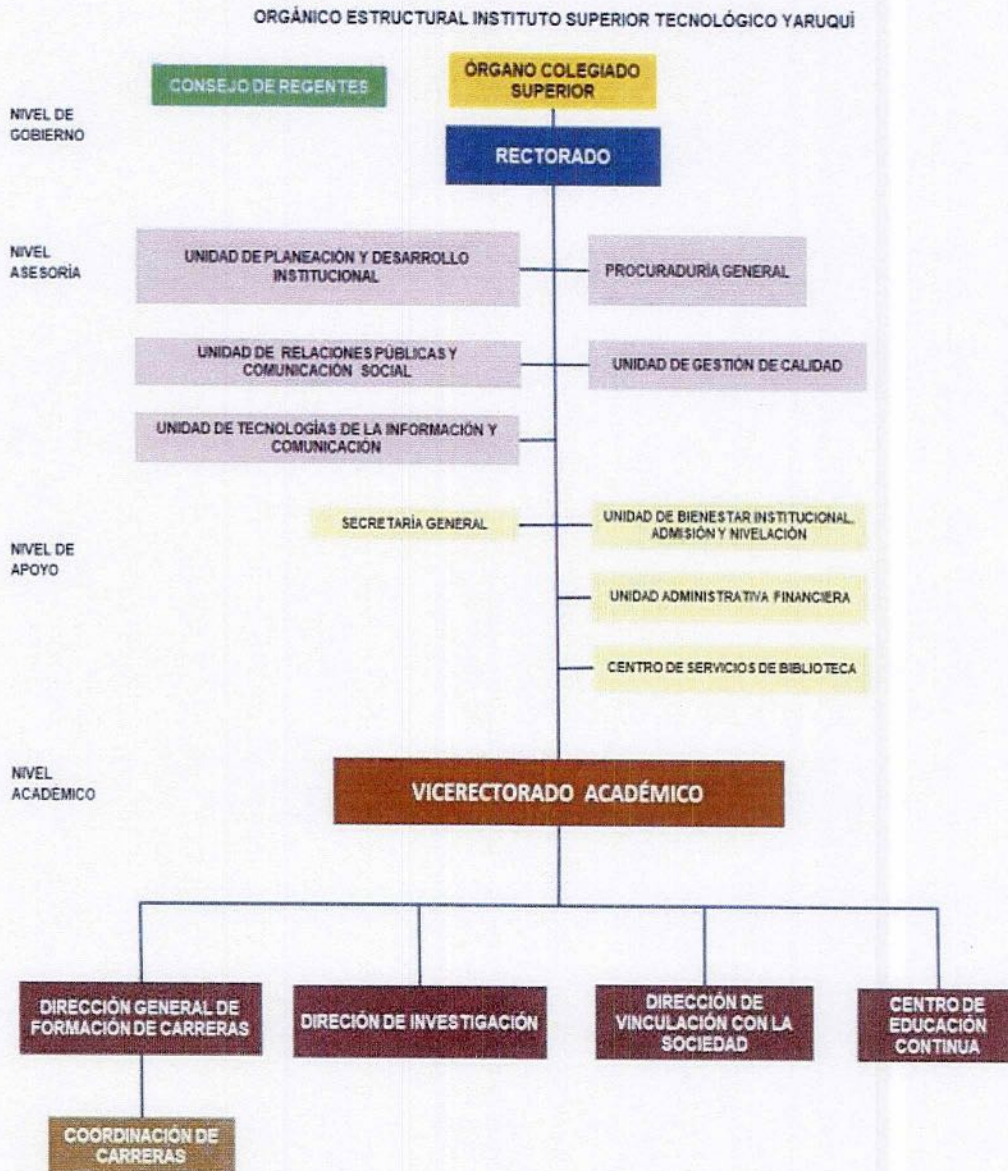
ORGÁNICO ESTRUCTURAL INSTITUTO SUPERIOR TECNOLÓGICO YARUQUÍ

NIVEL DE GOBIERNO

CONSEJO DE REGENTES

ÓRGANO COLEGIADO SUPERIOR

RECTORADO

NIVEL ASESORÍA

UNIDAD DE PLANEACIÓN Y DESARROLLO INSTITUCIONAL

PROCURADURÍA GENERAL

UNIDAD DE RELACIONES PÚBLICAS Y COMUNICACIÓN SOCIAL

UNIDAD DE GESTIÓN DE CALIDAD

UNIDAD DE TECNOLOGÍAS DE LA INFORMACIÓN Y COMUNICACIÓN

NIVEL DE APOYO

SECRETARÍA GENERAL

UNIDAD DE BIENESTAR INSTITUCIONAL, ADMISIÓN Y NIVELACIÓN

UNIDAD ADMINISTRATIVA FINANCIERA

CENTRO DE SERVICIOS DE BIBLIOTECA

NIVEL ACADÉMICO

VICERECTORADO ACADÉMICO

DIRECCIÓN GENERAL DE FORMACIÓN DE CARRERAS

DIRECIÓN DE INVESTIGACIÓN

DIRECCIÓN DE VINCULACIÓN CON LA SOCIEDAD

CENTRO DE EDUCACIÓN CONTINUA

COORDINACIÓN DE CARRERAS